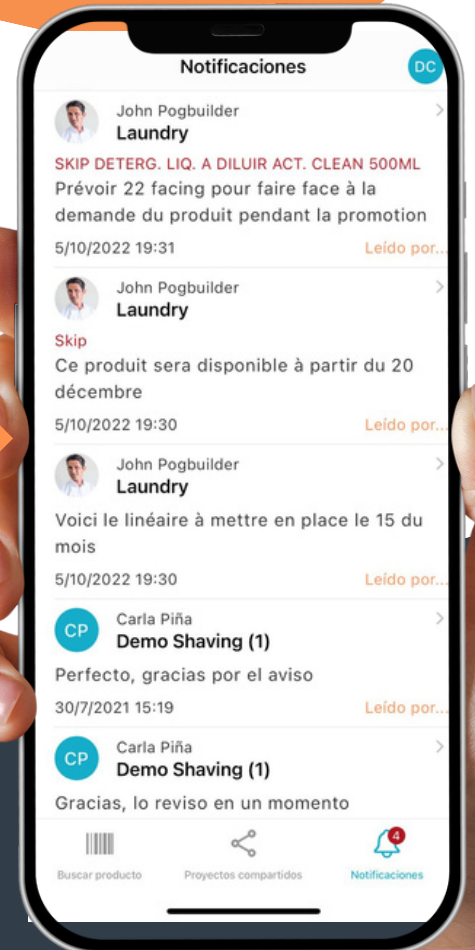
Notificaciones

DC

John Pogbuilder
Laundry
SKIP DETERG. LIQ. A DILUIR ACT. CLEAN 500ML
Prévoir 22 facing pour faire face à la demande du produit pendant la promotion
5/10/2022 19:31
Leído por...

John Pogbuilder
Laundry
Skip
Ce produit sera disponible à partir du 20 décembre
5/10/2022 19:30
Leído por...

John Pogbuilder
Laundry
Voici le linéaire à mettre en place le 15 du mois
5/10/2022 19:30
Leído por...

CP
Carla Piña
Demo Shaving (1)
Perfecto, gracias por el aviso
30/7/2021 15:19
Leído por...

CP
Carla Piña
Demo Shaving (1)
Gracias, lo reviso en un momento

Buscar producto
Proyectos compartidos
4
Notificaciones